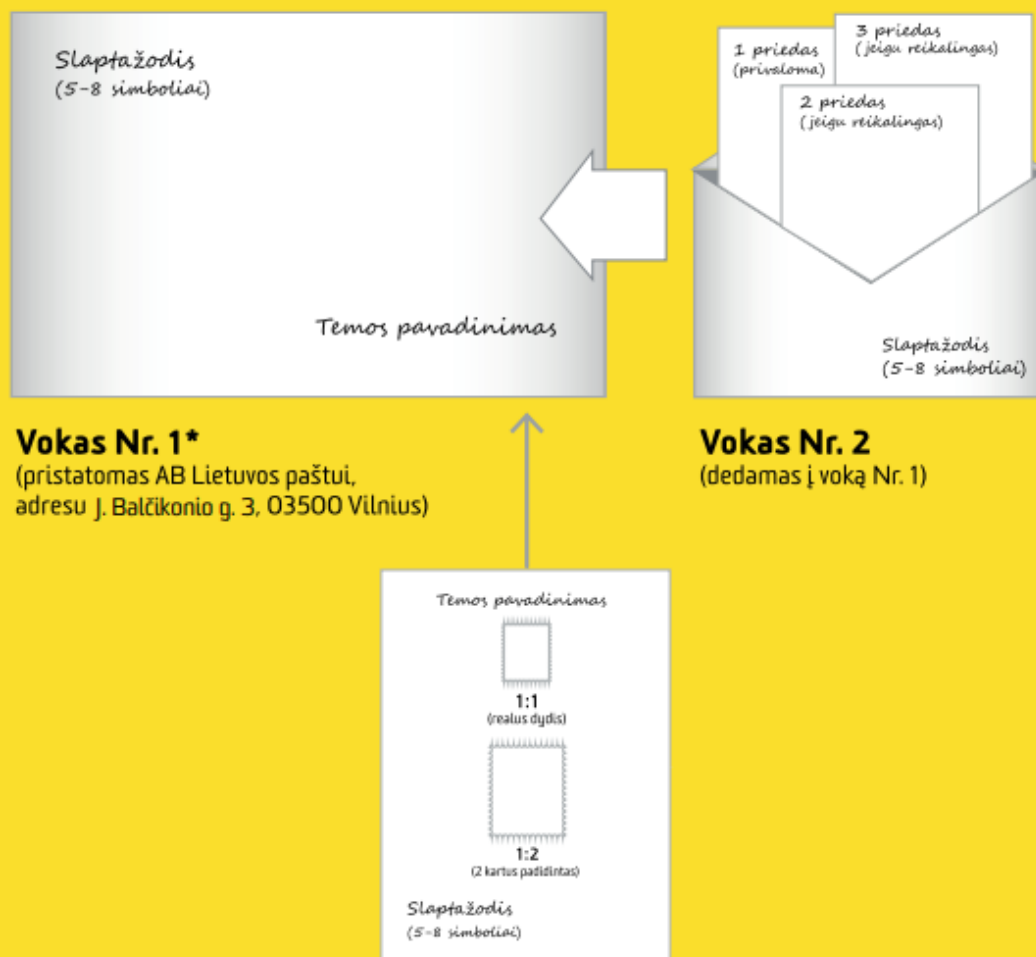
Slaptažodis
(5-8 simboliai)

Temos pavadinimas

1 priedas
(privaloma)

3 priedas
(jeigu reikalingas)

2 priedas
(jeigu reikalingas)

Slaptažodis
(5-8 simboliai)

**Vokas Nr. 1***
(pristatomas AB Lietuvos paštui, adresu J. Balčikonio g. 3, 03500 Vilnius)

**Vokas Nr. 2**
(dedamas į voką Nr. 1)

Temos pavadinimas

1:1
(realus dydis)

1:2
(2 kartus padidintas)

Slaptažodis
(5-8 simboliai)